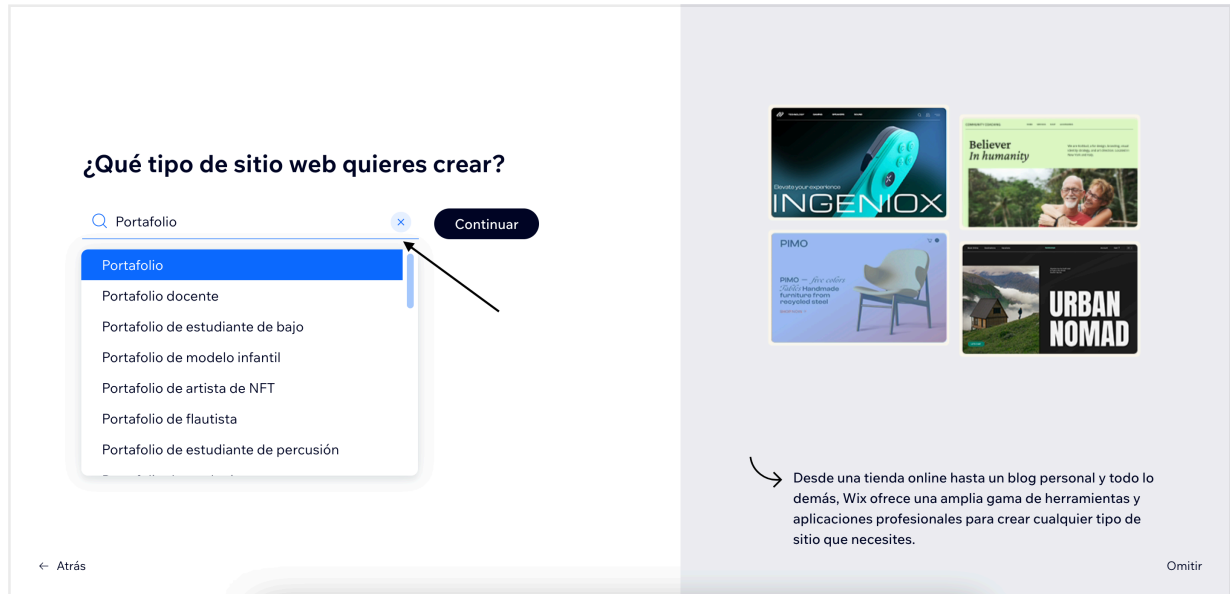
¿Qué tipo de sitio web quieres crear?

Portafolio

Continuar

Portafolio
Portafolio docente
Portafolio de estudiante de bajo
Portafolio de modelo infantil
Portafolio de artista de NFT
Portafolio de flautista
Portafolio de estudiante de percusión
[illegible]

Elevate your experience
INGENIOX

Believer
In humanity

PIMO

PIMO — five colors
Handmade furniture from recycled steel

URBAN NOMAD

Desde una tienda online hasta un blog personal y todo lo demás, Wix ofrece una amplia gama de herramientas y aplicaciones profesionales para crear cualquier tipo de sitio que necesites.

← Atrás

Omitir